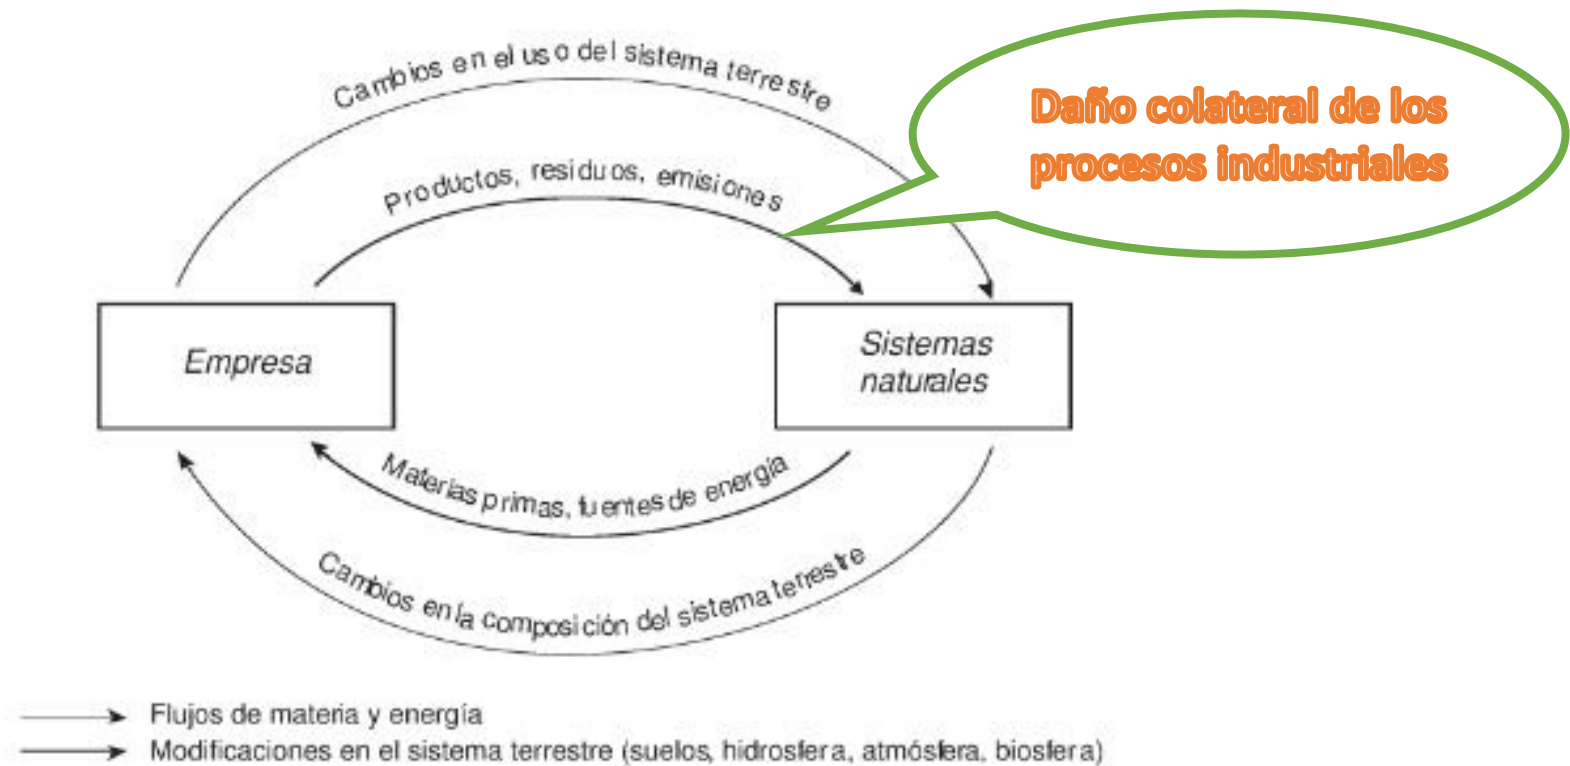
Cambios en el uso del sistema terrestre

Productos, residuos, emisiones

Daño colateral de los procesos industriales

Empresa

Sistemas naturales

Materias primas, fuentes de energía

Cambios en la composición del sistema terrestre

Flujos de materia y energía

Modificaciones en el sistema terrestre (suelos, hidrosfera, atmósfera, biosfera)